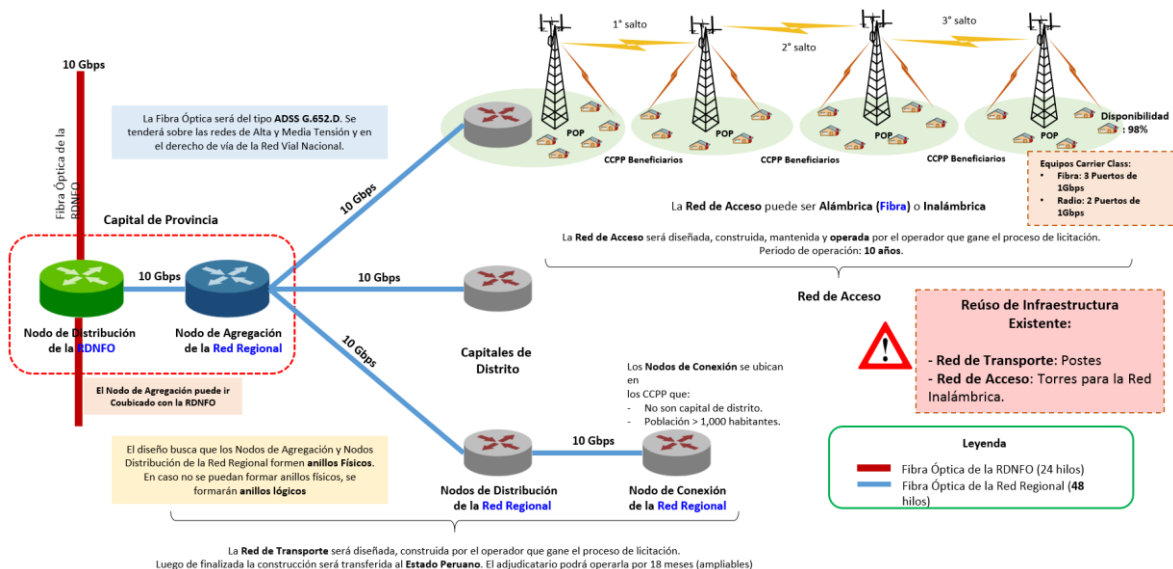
10 Gbps

Fibra Óptica de la RDNFO

La Fibra Óptica será del tipo ADSS G.652.D. Se tenderá sobre las redes de Alta y Media Tensión y en el derecho de vía de la Red Vial Nacional.

1° salto

2° salto

3° salto

POP

POP

POP

POP

Disponibilidad: 98%

CCPP Beneficiarios

CCPP Beneficiarios

CCPP Beneficiarios

Equipos Carrier Class:
- Fibra: 3 Puertos de 1Gbps
- Radio: 2 Puertos de 1Gbps

La Red de Acceso puede ser Alámbrica (Fibra) o Inalámbrica

La Red de Acceso será diseñada, construida, mantenida y operada por el operador que gane el proceso de licitación. Periodo de operación: 10 años.

Capital de Provincia

10 Gbps

10 Gbps

10 Gbps

10 Gbps

Nodo de Distribución de la RDNFO

Nodo de Agregación de la Red Regional

Red de Acceso

Reúso de Infraestructura Existente:

- Red de Transporte: Postes
- Red de Acceso: Torres para la Red Inalámbrica.

El Nodo de Agregación puede ir Coubicado con la RDNFO

Capitales de Distrito

Los Nodos de Conexión se ubican en los CCPP que:
- No son capital de distrito.
- Población > 1,000 habitantes.

El diseño busca que los Nodos de Agregación y Nodos Distribución de la Red Regional formen anillos Físicos. En caso no se puedan formar anillos físicos, se formarán anillos lógicos

10 Gbps

Nodos de Distribución de la Red Regional

Nodo de Conexión de la Red Regional

Leyenda

Fibra Óptica de la RDNFO (24 hilos)

Fibra Óptica de la Red Regional (48 hilos)

La Red de Transporte será diseñada, construida por el operador que gane el proceso de licitación. Luego de finalizada la construcción será transferida al Estado Peruano. El adjudicatario podrá operarla por 18 meses (ampliables)